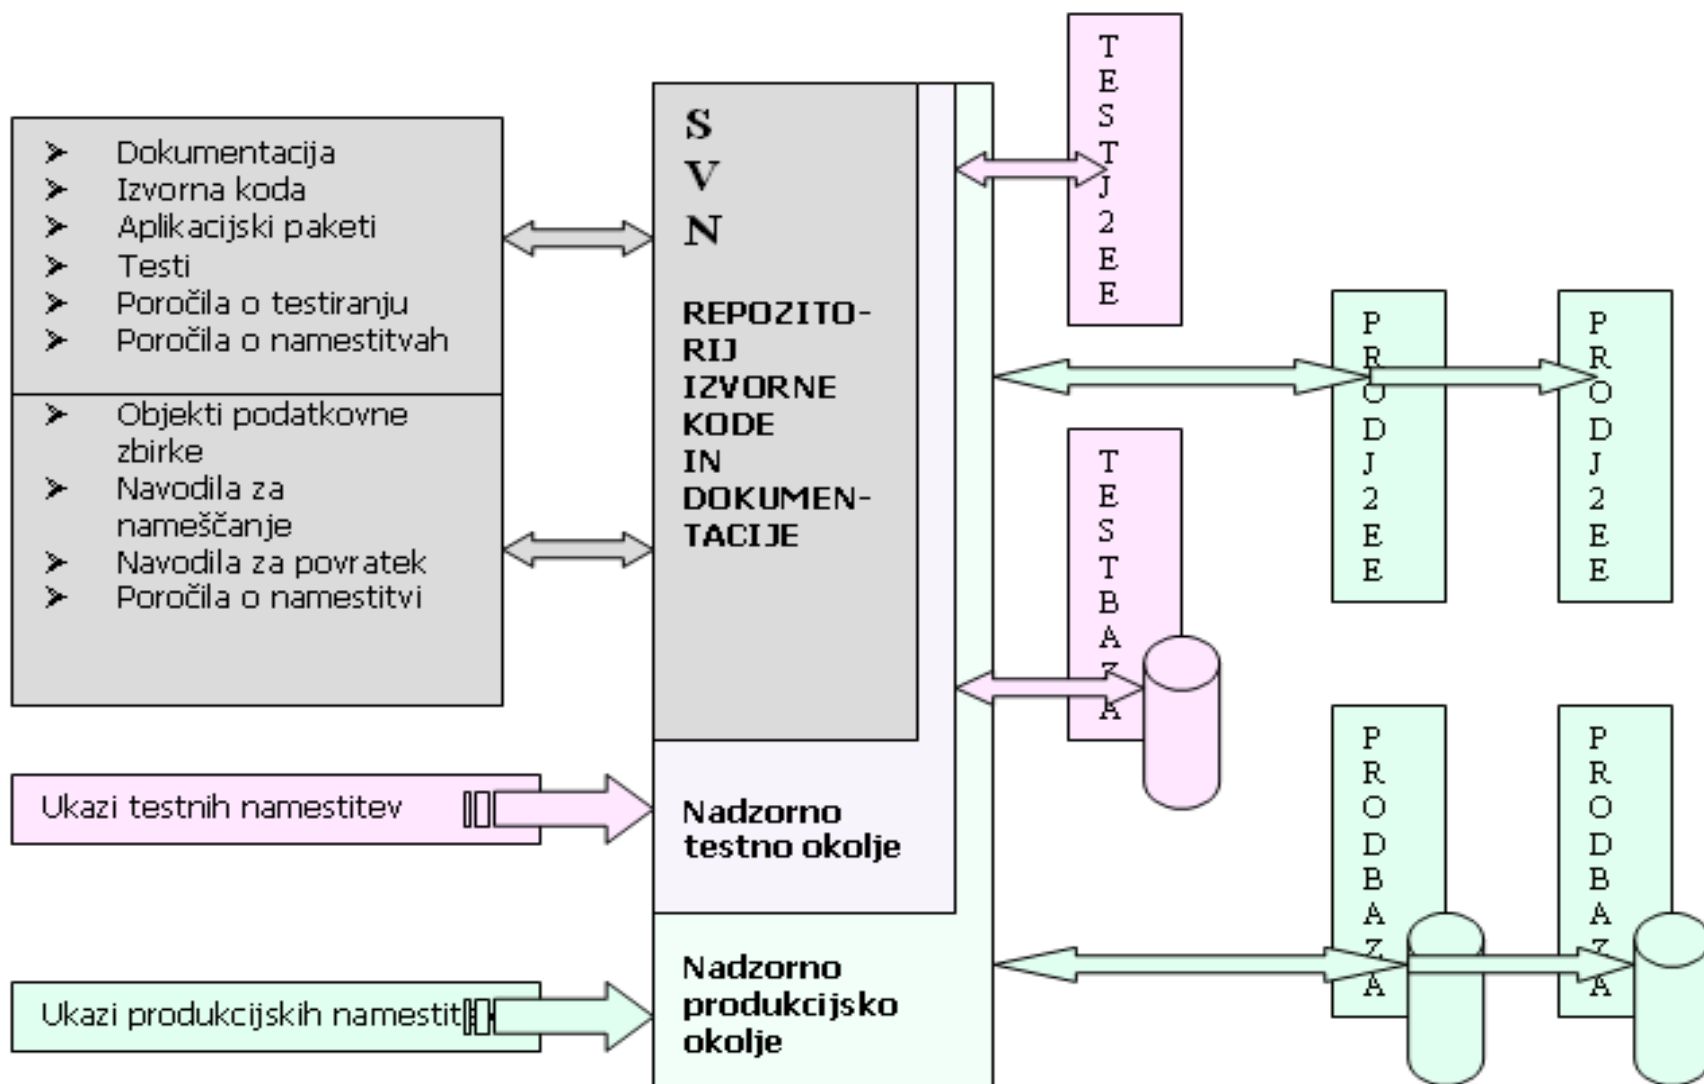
➤ Dokumentacija
➤ Izvorna koda
➤ Aplikacijski paketi
➤ Testi
➤ Poročila o testiranju
➤ Poročila o namestitvah

➤ Objekti podatkovne zbirke
➤ Navodila za nameščanje
➤ Navodila za povratek
➤ Poročila o namestitvi

S
V
N

REPOZITORIJ IZVORNE KODE IN DOKUMENTACIJE

Nadzorno testno okolje

Nadzorno produkcijsko okolje

Ukazi testnih namestitev

Ukazi produkcijskih namestit

TESTJ2EE

TESTBAZA

PRODJ2EE

PRODJ2EE

PRODBAZA

PRODBAZA